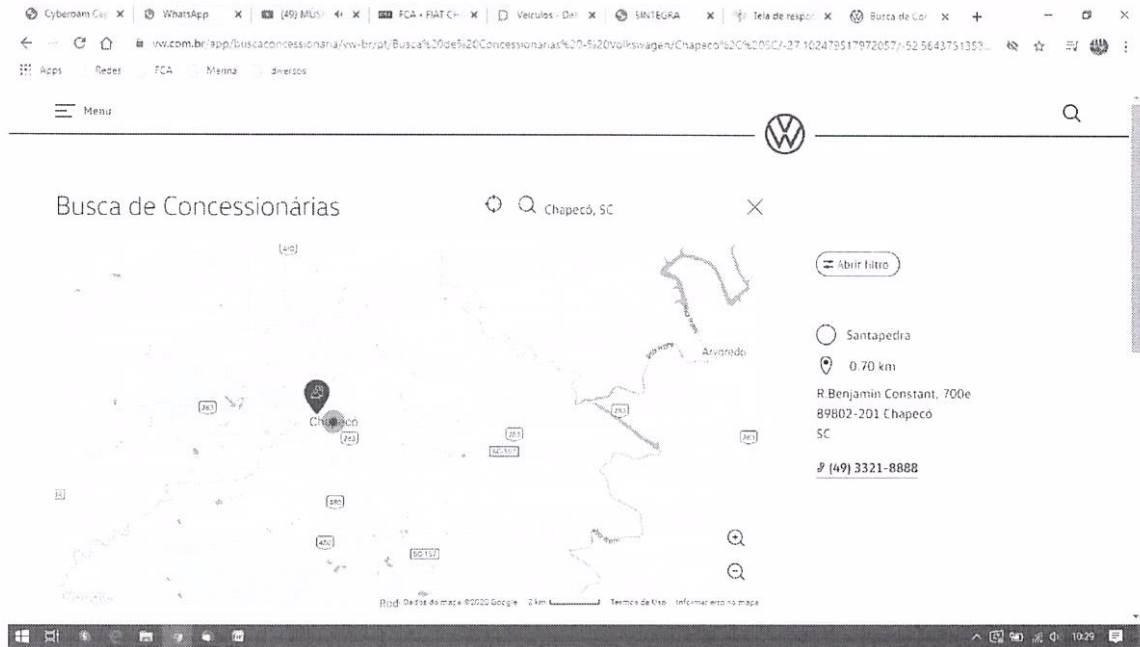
Cyberoam Ca | WhatsApp | (49) MÚS | FCA - FIAT CH | Veículos - Dat | SINTEGRA | Tela de respo | Busca de Co

vw.com.br/app/buscaconcessionaria/vw-br/pt/Busca%20de%20Concessionarias%20-%20Volkswagen/Chapecó%2C%20SC/-27.102479517972057/-52.5643751353...

Apps Redes FCA Marina diversos

Menu

Busca de Concessionárias

Chapecó, SC

Abrir filtro

Santapedra

0.70 km

R Benjamin Constant, 700e
89802-201 Chapecó
SC

(49) 3321-8888

480

Arvoredo

283

Chapecó

283

SC-157

480

SC-157

Google

Dados do mapa ©2020 Google 2 km Termos de Uso Informar erro no mapa

10:29